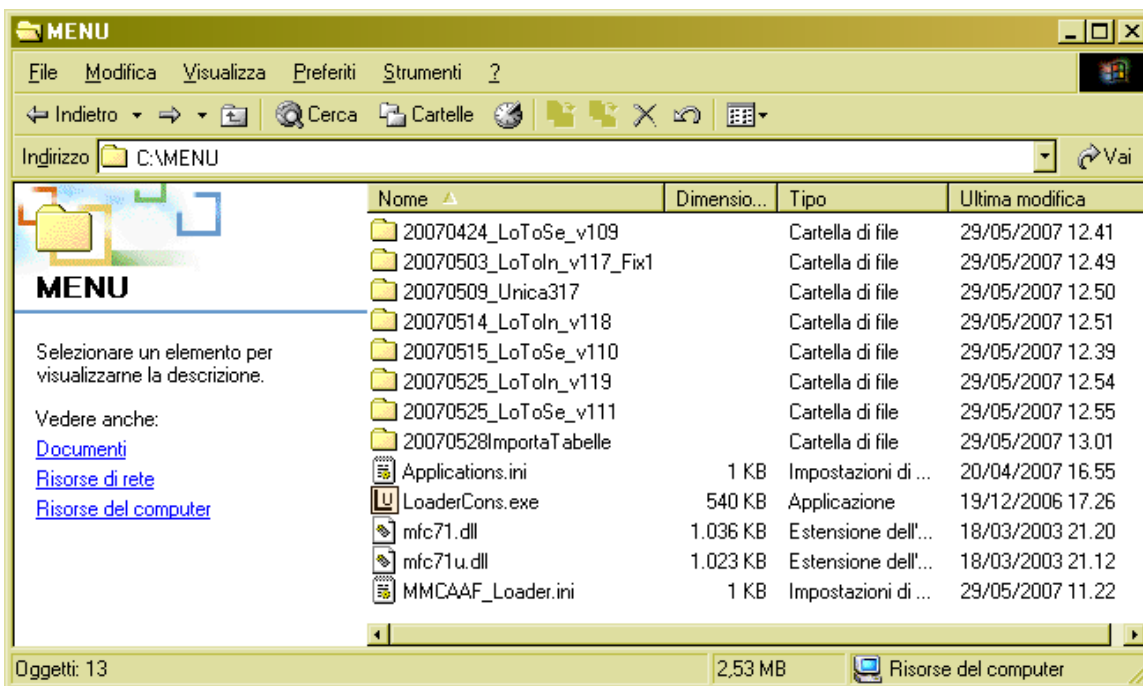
MENU

File Modifica Visualizza Preferiti Strumenti ?

Indietro Cerca Cartelle

Indirizzo C:\MENU Vai

MENU

Selezionare un elemento per visualizzarne la descrizione.

Vedere anche:
Documenti
Risorse di rete
Risorse del computer

| Nome | Dimensio... | Tipo | Ultima modifica |
|---|---|---|---|
| 20070424_LoToSe_v109 | | Cartella di file | 29/05/2007 12.41 |
| 20070503_LoToIn_v117_Fix1 | | Cartella di file | 29/05/2007 12.49 |
| 20070509_Unica317 | | Cartella di file | 29/05/2007 12.50 |
| 20070514_LoToIn_v118 | | Cartella di file | 29/05/2007 12.51 |
| 20070515_LoToSe_v110 | | Cartella di file | 29/05/2007 12.39 |
| 20070525_LoToIn_v119 | | Cartella di file | 29/05/2007 12.54 |
| 20070525_LoToSe_v111 | | Cartella di file | 29/05/2007 12.55 |
| 20070528ImportaTabelle | | Cartella di file | 29/05/2007 13.01 |
| Applications.ini | 1 KB | Impostazioni di ... | 20/04/2007 16.55 |
| LoaderCons.exe | 540 KB | Applicazione | 19/12/2006 17.26 |
| mfc71.dll | 1.036 KB | Estensione dell'... | 18/03/2003 21.20 |
| mfc71u.dll | 1.023 KB | Estensione dell'... | 18/03/2003 21.12 |
| MMCAAF_Loader.ini | 1 KB | Impostazioni di ... | 29/05/2007 11.22 |

Oggetti: 13 2,53 MB Risorse del computer